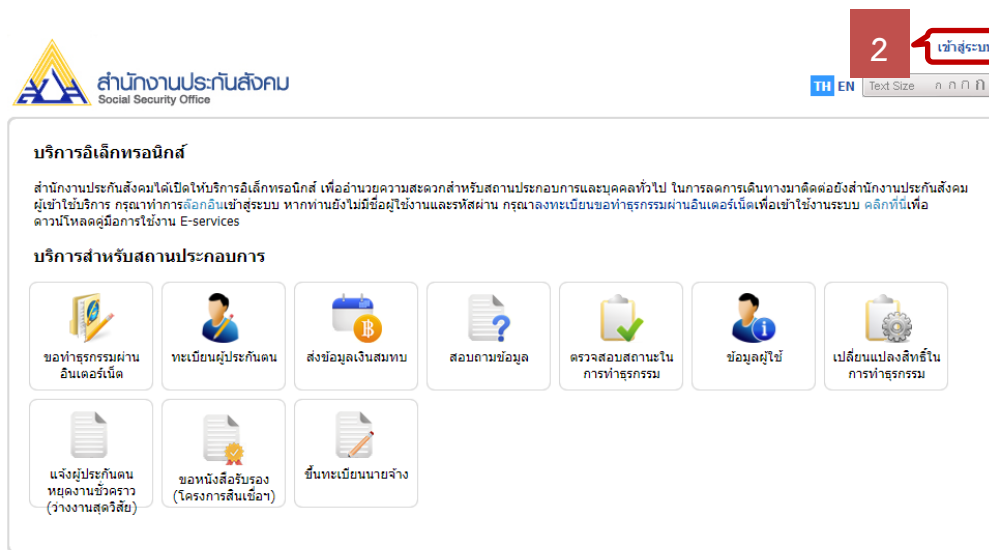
สำนักงานประกันสังคม
Social Security Office

2

เข้าสู่ระบ

TH EN Text Size ก ก ก

บริการอิเล็กทรอนิกส์

สำนักงานประกันสังคมได้เปิดให้บริการอิเล็กทรอนิกส์ เพื่ออำนวยความสะดวกสำหรับสถานประกอบการและบุคคลทั่วไป ในการลดการเดินทางมาติดต่อยังสำนักงานประกันสังคม ผู้เข้าใช้บริการ กรุณาทำการล๊อกอินเข้าสู่ระบบ หากท่านยังไม่มีชื่อผู้ใช้งานและรหัสผ่าน กรุณาลงทะเบียนขอทำธุรกรรมผ่านอินเตอร์เน็ตเพื่อเข้าใช้งานระบบ คลิกที่นี่เพื่อดาวน์โหลดคู่มือการใช้งาน E-services

บริการสำหรับสถานประกอบการ

ขอทำธุรกรรมผ่านอินเตอร์เน็ต

ทะเบียนผู้ประกันตน

ส่งข้อมูลเงินสมทบ

สอบถามข้อมูล

ตรวจสอบสถานะในการทำธุรกรรม

ข้อมูลผู้ใช้

เปลี่ยนแปลงสิทธิ์ในการทำธุรกรรม

แจ้งผู้ประกันตนหยุดงานชั่วคราว (ว่างงานสุดวิสัย)

ขอหนังสือรับรอง (โครงการสินเชื่อฯ)

ขึ้นทะเบียนนายจ้าง